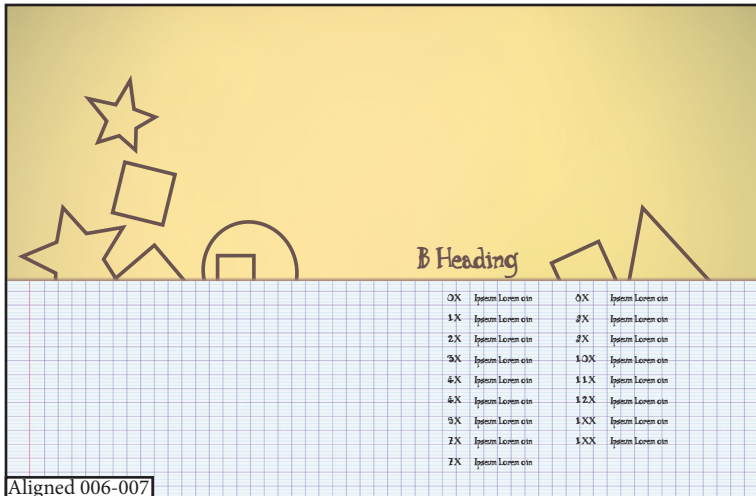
B Heading

0X Ipsum Loren oin
1X Ipsum Loren oin
2X Ipsum Loren oin
3X Ipsum Loren oin
4X Ipsum Loren oin
4X Ipsum Loren oin
5X Ipsum Loren oin
7X Ipsum Loren oin
7X Ipsum Loren oin

8X Ipsum Loren oin
9X Ipsum Loren oin
9X Ipsum Loren oin
10X Ipsum Loren oin
11X Ipsum Loren oin
12X Ipsum Loren oin
1XX Ipsum Loren oin
1XX Ipsum Loren oin

Aligned 006-007